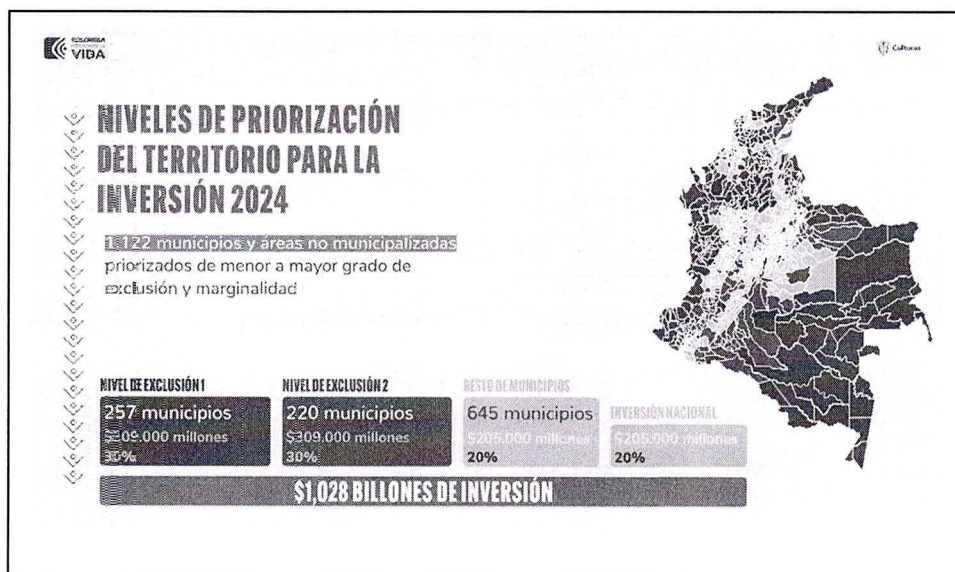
COLOMBIA POTENCIA DE LA VIDA

Cultura

NIVELES DE PRIORIZACIÓN DEL TERRITORIO PARA LA INVERSIÓN 2024

1.122 municipios y áreas no municipalizadas priorizados de menor a mayor grado de exclusión y marginalidad

NIVEL DE EXCLUSIÓN 1
257 municipios
$309.000 millones
30%

NIVEL DE EXCLUSIÓN 2
220 municipios
$309.000 millones
30%

RESTO DE MUNICIPIOS
645 municipios
$205.000 millones
20%

INVERSIÓN NACIONAL
$205.000 millones
20%

$1,028 BILLONES DE INVERSIÓN